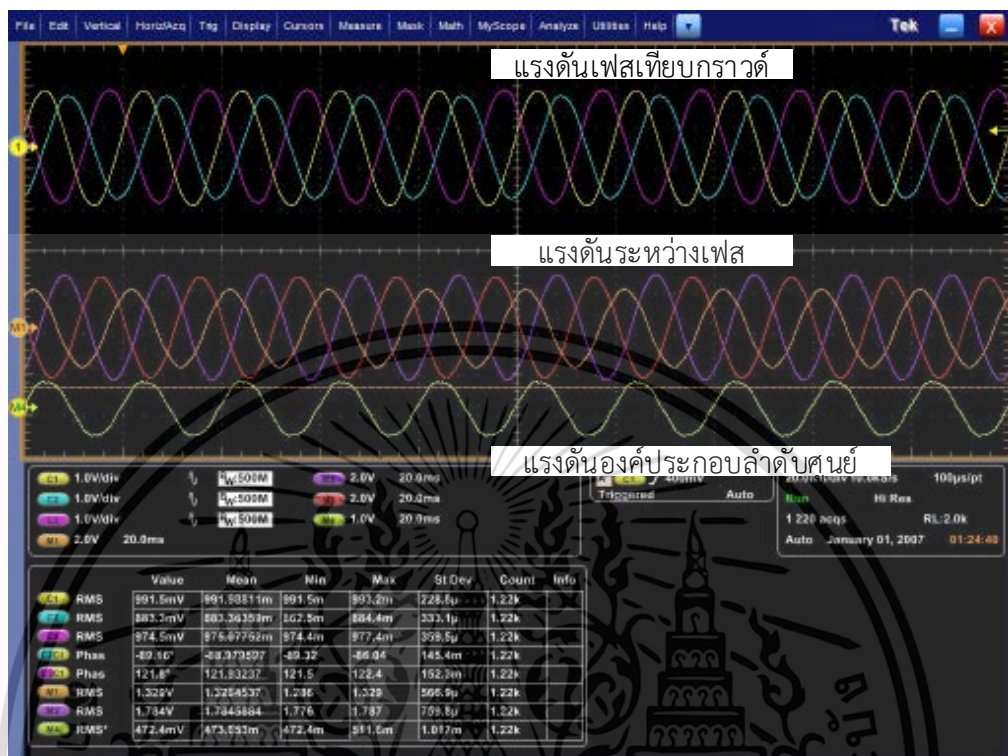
File Edit Vertical Horiz/Acq Trig Display Cursors Measure Mask Math MyScope Analyze Utilities Help Tek

แรงดันเฟสเทียบกราวด์

1

แรงดันระหว่างเฟส

M1

M4

แรงดันองค์ประกอบลำดับศูนย์

C1 1.0V/div $B_W$:500M
C2 1.0V/div $B_W$:500M
C3 1.0V/div $B_W$:500M
M1 2.0V 20.0ms

M2 2.0V 20.0ms
M3 2.0V 20.0ms
M4 1.0V 20.0ms

Triggered Auto

100μs/pt
Run Hi Res
1 220 acqs RL:2.0k
Auto January 01, 2007 01:24:48

| | Value | Mean | Min | Max | St Dev | Count | Info |
|---|---|---|---|---|---|---|---|
| C1 RMS | 991.5mV | 991.93811m | 991.5m | 993.2m | 228.8μ | 1.22k | |
| C2 RMS | 883.3mV | 883.36359m | 882.5m | 884.4m | 333.1μ | 1.22k | |
| C3 RMS | 974.5mV | 975.07752m | 974.4m | 977.4m | 359.5μ | 1.22k | |
| C1 Phas | -89.16° | -88.979507 | -89.32 | -86.04 | 145.4m | 1.22k | |
| C1 Phas | 121.8° | 121.93237 | 121.5 | 122.4 | 152.3m | 1.22k | |
| M1 RMS | 1.329V | 1.3284537 | 1.286 | 1.329 | 566.9μ | 1.22k | |
| M2 RMS | 1.784V | 1.7845884 | 1.776 | 1.787 | 759.8μ | 1.22k | |
| M4 RMS' | 472.4mV | 473.553m | 472.4m | 511.6m | 1.017m | 1.22k | |